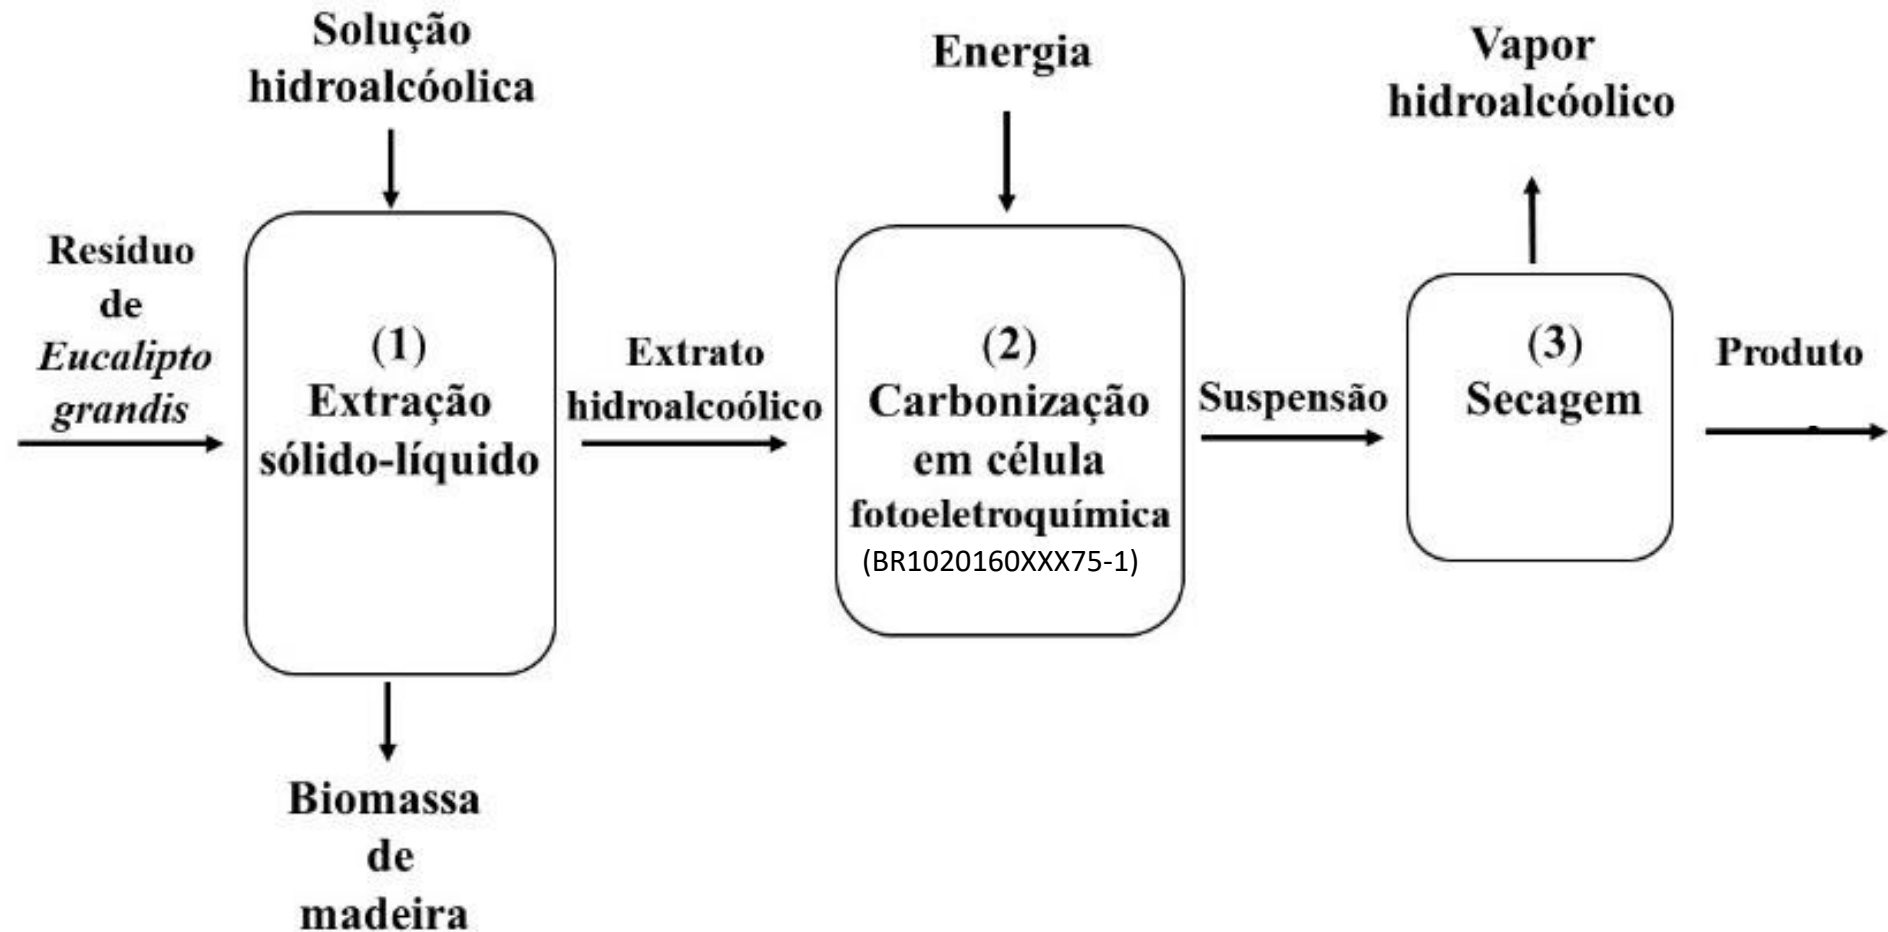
Solução hidroalcóolica

Energia

Vapor hidroalcóolico

Resíduo de *Eucalipto grandis*

(1) Extração sólido-líquido

Extrato hidroalcóolico

(2) Carbonização em célula fotoeletroquímica (BR1020160XXX75-1)

Suspensão

(3) Secagem

Produto

Biomassa de madeira